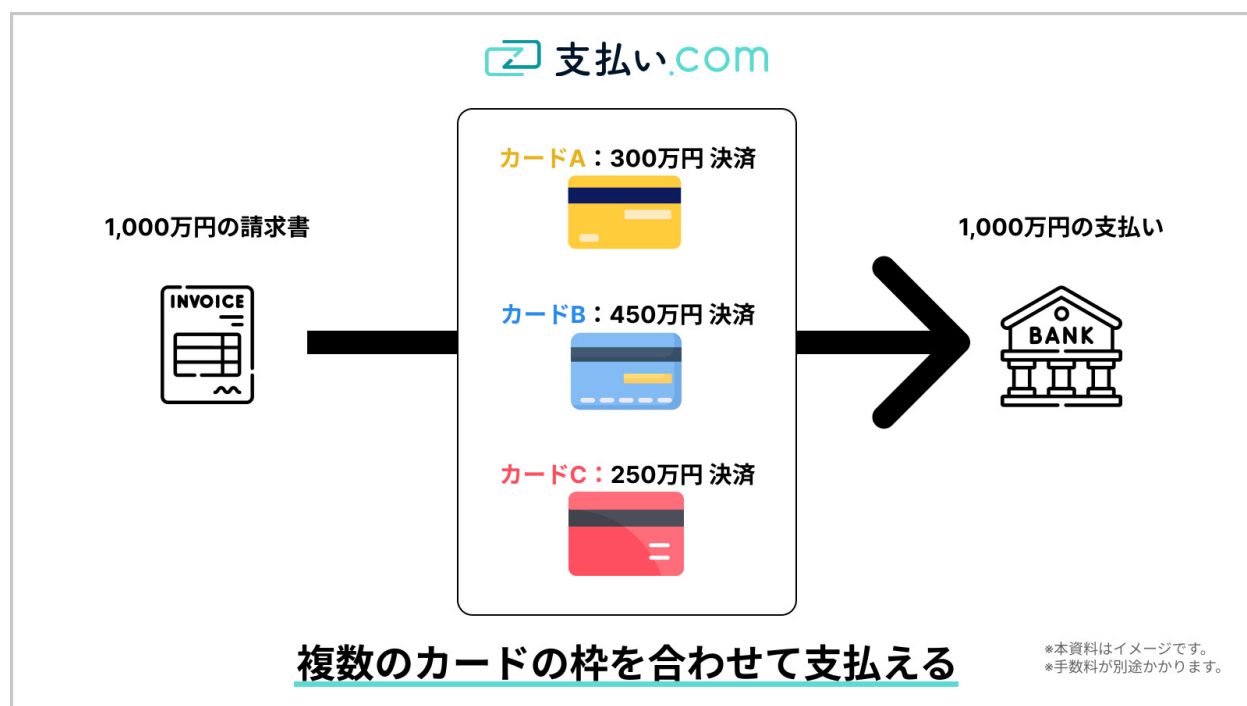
支払い.com

1,000万円の請求書

INVOICE

カードA：300万円 決済

カードB：450万円 決済

カードC：250万円 決済

1,000万円の支払い

BANK

複数のカードの枠を合わせて支払える

※本資料はイメージです。
※手数料が別途かかります。